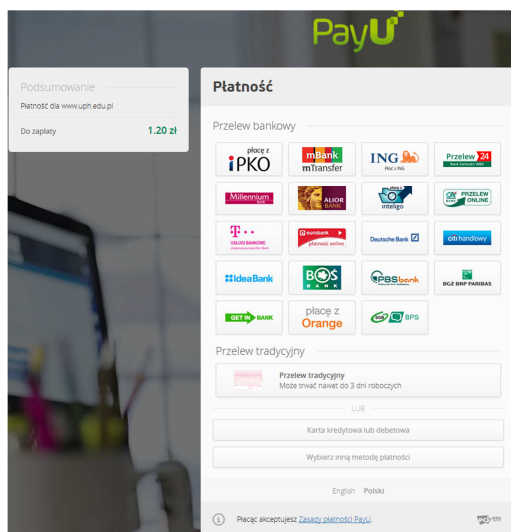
PayU

Podsumowanie

Płatność dla www.uph.edu.pl

Do zapłaty 1.20 zł

Płatność

Przelew bankowy

płacę z iPKO

mBank mTransfer

ING Płać z ING

Przelew 24 Bank Zachodni WBK

Millennium bank

ALIOR BANK

inteligo

PRZELEW ONLINE

T USŁUGI BANKOWE

eurobank płatność online

Deutsche Bank

citi handlowy

IdeaBank

BOŚ BANK

PBS bank

BGŻ BNP PARIBAS

GET IN BANK

płacę z Orange

BPS

Przelew tradycyjny

Przelew tradycyjny
Może trwać nawet do 3 dni roboczych

LUB

Karta kredytowa lub debetowa

Wybierz inną metodę płatności

English Polski

Płacąc akceptujesz Zasady płatności PayU.